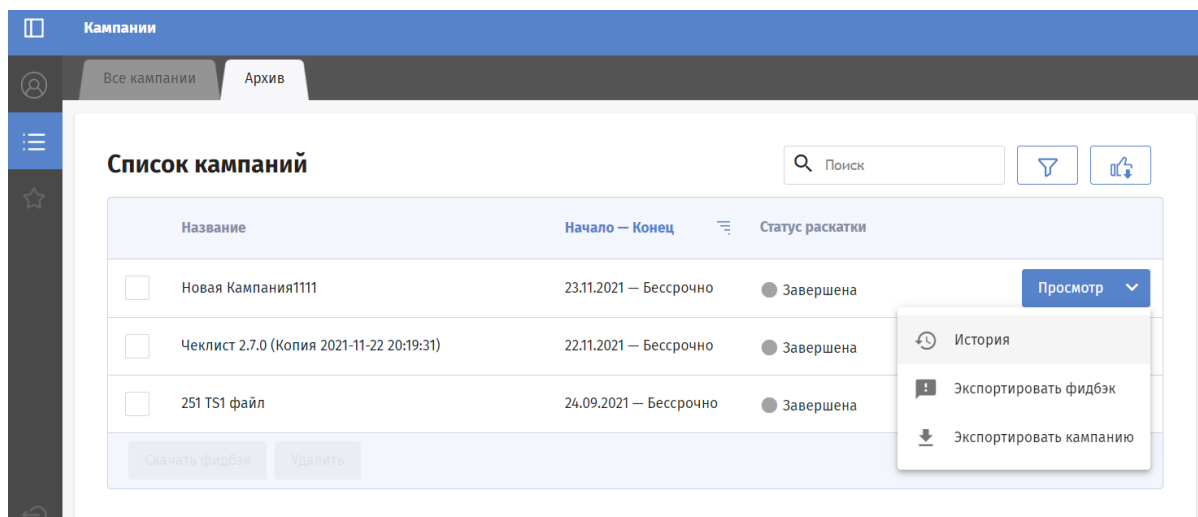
Кампании

Все кампании
Архив

Список кампаний

Поиск

| | Название | Начало — Конец | Статус раскатки | |
|---|---|---|---|---|
| | Новая Кампания1111 | 23.11.2021 — Бессрочно | Завершена | Просмотр |
| | Чеклист 2.7.0 (Копия 2021-11-22 20:19:31) | 22.11.2021 — Бессрочно | Завершена | |
| | 251 TS1 файл | 24.09.2021 — Бессрочно | Завершена | |

История
Экспортировать фидбэк
Экспортировать кампанию

Скачать фидбэк
Удалить